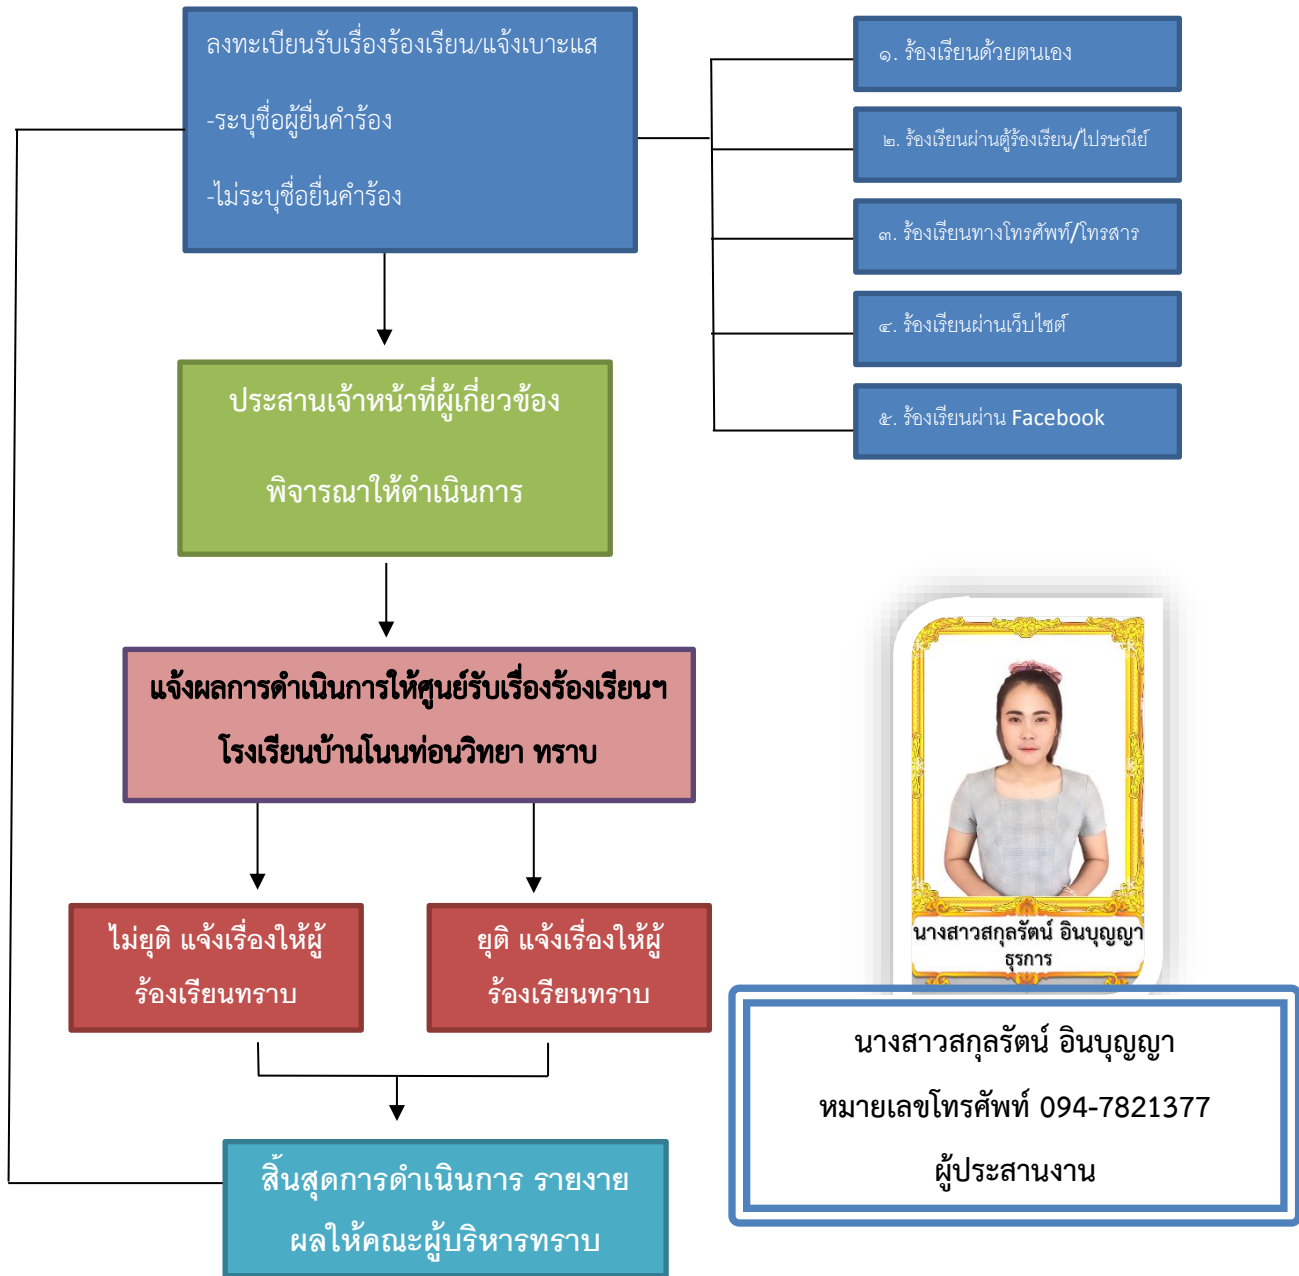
ลงทะเบียนรับเรื่องร้องเรียน/แจ้งเบาะแส

-ระบุชื่อผู้ยื่นคำร้อง

-ไม่ระบุชื่อยื่นคำร้อง

๑. ร้องเรียนด้วยตนเอง

๒. ร้องเรียนผ่านตู้ร้องเรียน/ไปรษณีย์

๓. ร้องเรียนทางโทรศัพท์/โทรสาร

๔. ร้องเรียนผ่านเว็บไซต์

๕. ร้องเรียนผ่าน Facebook

ประสานเจ้าหน้าที่ผู้เกี่ยวข้อง

พิจารณาให้ดำเนินการ

แจ้งผลการดำเนินการให้ศูนย์รับเรื่องร้องเรียนฯ โรงเรียนบ้านโนนท่อนวิทยา ทราบ

ไม่ยุติ แจ้งเรื่องให้ผู้ร้องเรียนทราบ

ยุติ แจ้งเรื่องให้ผู้ร้องเรียนทราบ

สิ้นสุดการดำเนินการ รายงายผลให้คณะผู้บริหารทราบ

นางสาวสกุลรัตน์ อินบุญญา
ธุรการ

นางสาวสกุลรัตน์ อินบุญญา

หมายเลขโทรศัพท์ 094-7821377

ผู้ประสานงาน